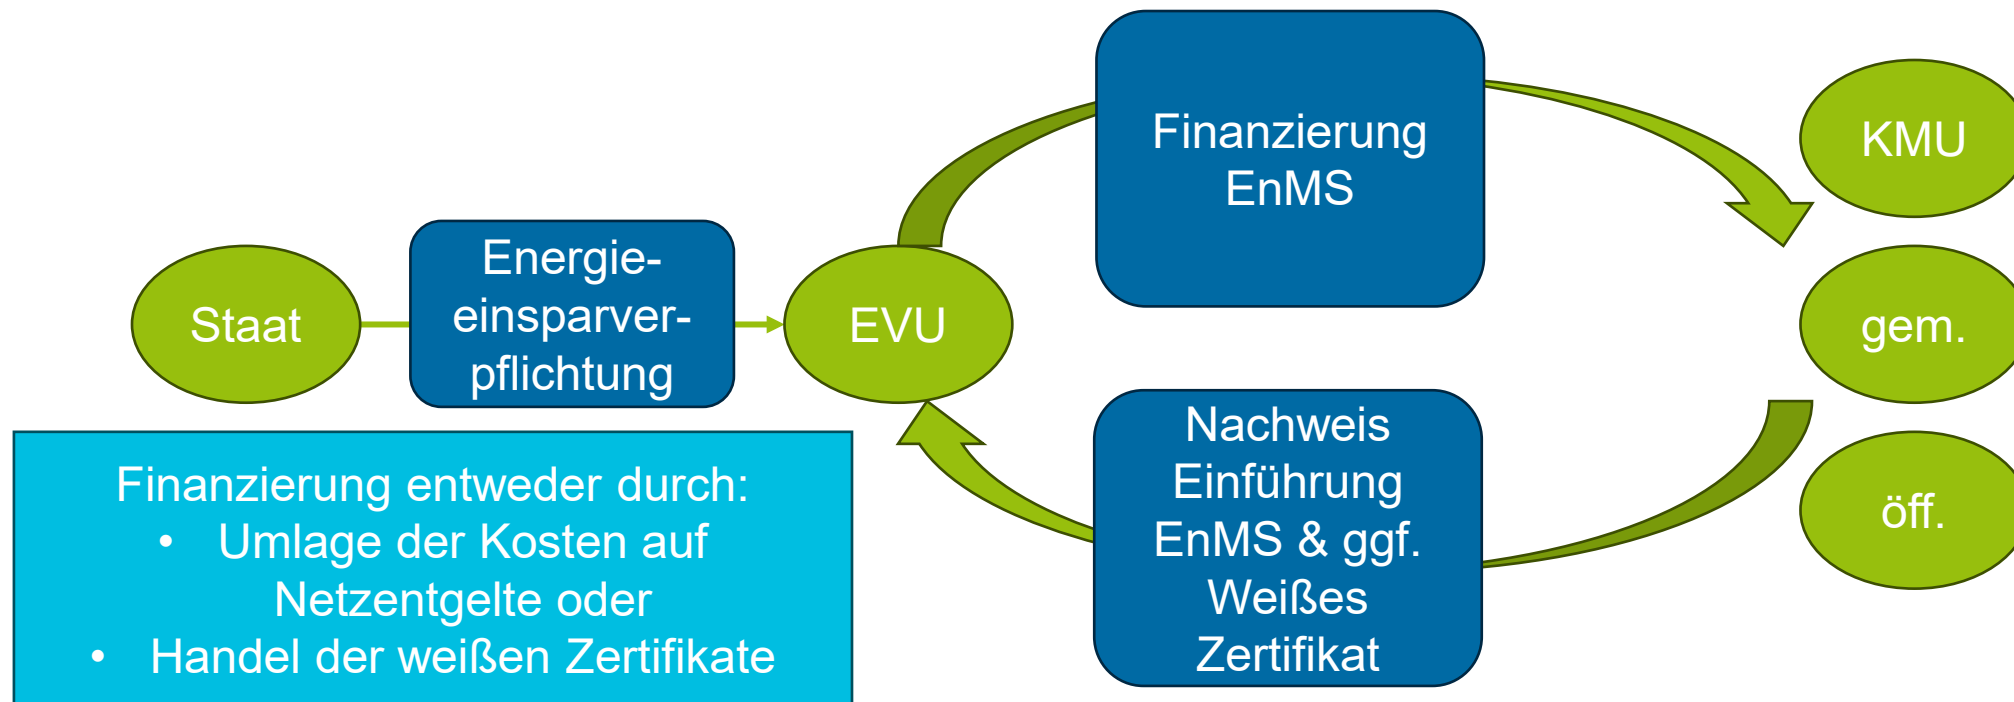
Staat

Energieeinsparverpflichtung

EVU

Finanzierung EnMS

KMU

gem.

öff.

Nachweis Einführung EnMS & ggf. Weißes Zertifikat

Finanzierung entweder durch:
• Umlage der Kosten auf Netzentgelte oder
• Handel der weißen Zertifikate